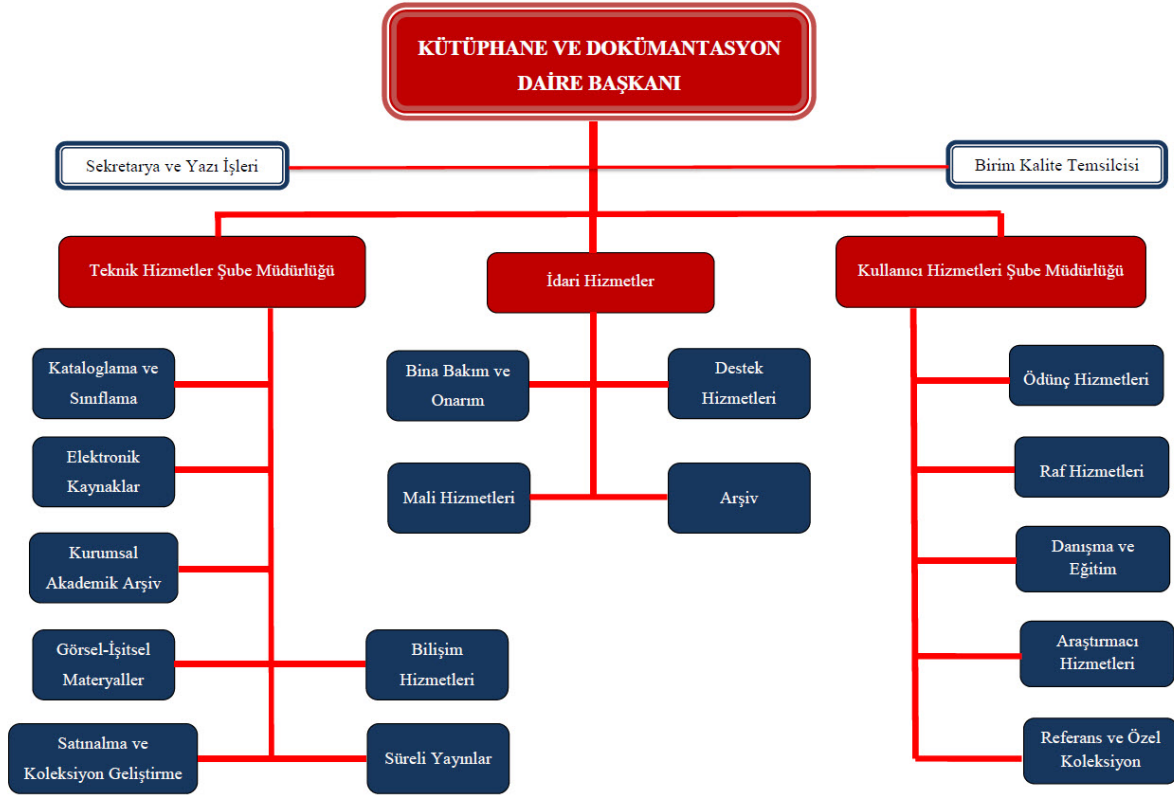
KÜTÜPHANE VE DOKÜMANTASYON DAİRE BAŞKANI

Sekretarya ve Yazı İşleri

Birim Kalite Temsilcisi

Teknik Hizmetler Şube Müdürlüğü

İdari Hizmetler

Kullanıcı Hizmetleri Şube Müdürlüğü

Kataloglama ve Sınıflama

Elektronik Kaynaklar

Kurumsal Akademik Arşiv

Görsel-İşitsel Materyaller

Bilişim Hizmetleri

Satınalma ve Koleksiyon Geliştirme

Süreli Yayınlar

Bina Bakım ve Onarım

Destek Hizmetleri

Mali Hizmetleri

Arşiv

Ödünç Hizmetleri

Raf Hizmetleri

Danışma ve Eğitim

Araştırmacı Hizmetleri

Referans ve Özel Koleksiyon